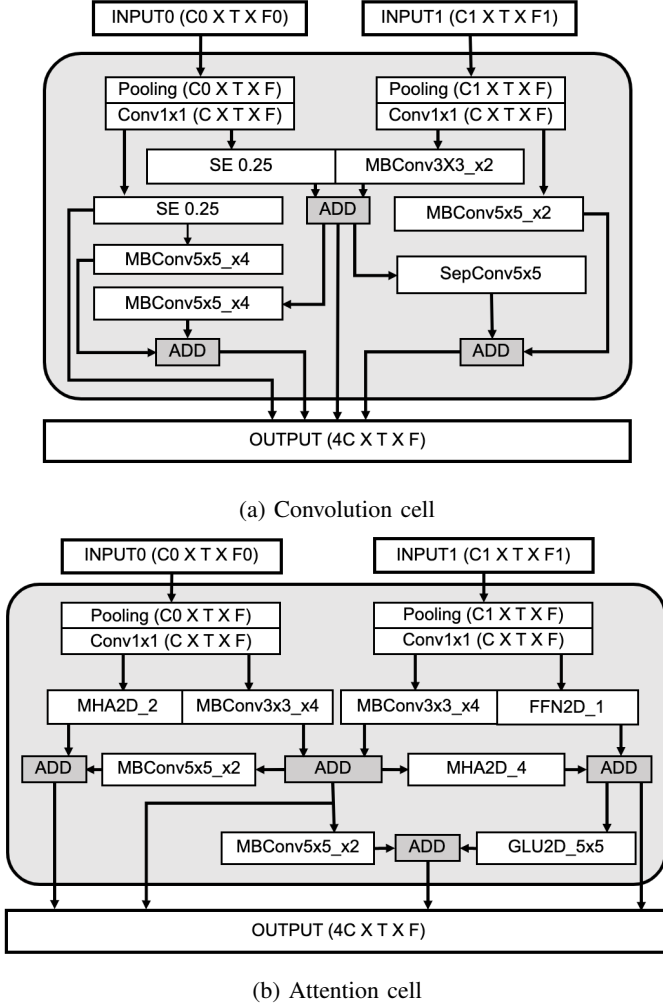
INPUT0 (C0 X T X F0)

INPUT1 (C1 X T X F1)

Pooling (C0 X T X F)
Conv1x1 (C X T X F)

Pooling (C1 X T X F)
Conv1x1 (C X T X F)

SE 0.25

MBConv3X3_x2

SE 0.25

ADD

MBConv5x5_x2

MBConv5x5_x4

SepConv5x5

MBConv5x5_x4

ADD

ADD

OUTPUT (4C X T X F)

(a) Convolution cell

INPUT0 (C0 X T X F0)

INPUT1 (C1 X T X F1)

Pooling (C0 X T X F)
Conv1x1 (C X T X F)

Pooling (C1 X T X F)
Conv1x1 (C X T X F)

MHA2D_2

MBConv3x3_x4

MBConv3x3_x4

FFN2D_1

ADD

MBConv5x5_x2

ADD

MHA2D_4

ADD

MBConv5x5_x2

ADD

GLU2D_5x5

OUTPUT (4C X T X F)

(b) Attention cell